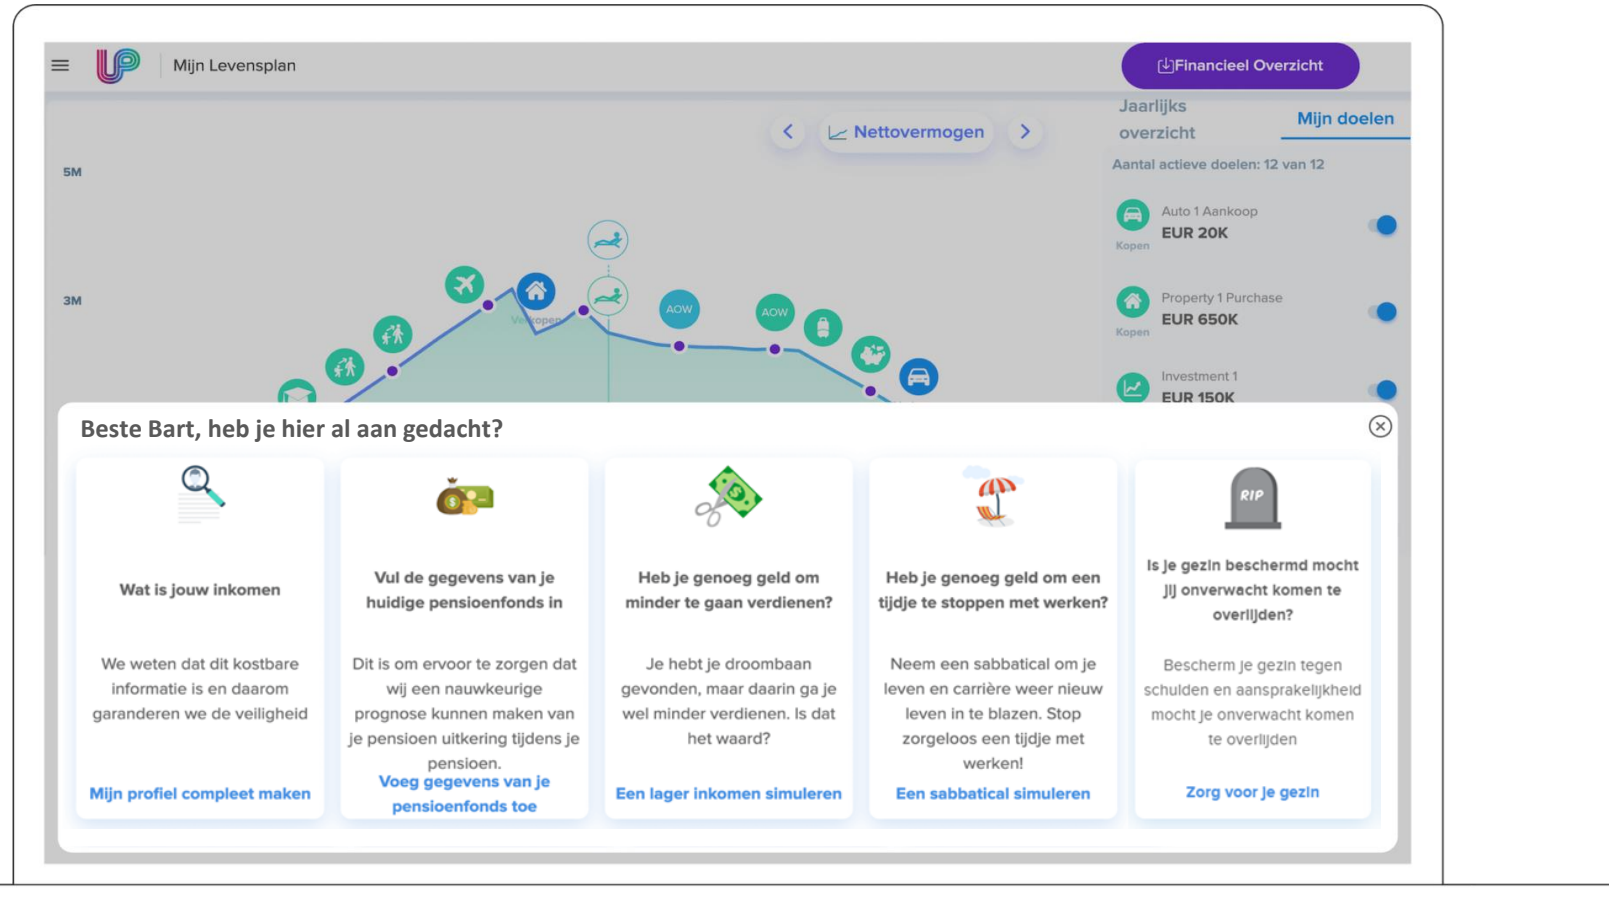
Mijn Levensplan

Financieel Overzicht

Nettovermogen

Jaarlijks overzicht

Mijn doelen

Aantal actieve doelen: 12 van 12

5M

3M

AOW

AOW

Verkopen

Auto 1 Aankoop
EUR 20K
Kopen

Property 1 Purchase
EUR 650K
Kopen

Investment 1
EUR 150K

Beste Bart, heb je hier al aan gedacht?

Wat is jouw inkomen

We weten dat dit kostbare informatie is en daarom garanderen we de veiligheid

Mijn profiel compleet maken

Vul de gegevens van je huidige pensioenfonds in

Dit is om ervoor te zorgen dat wij een nauwkeurige prognose kunnen maken van je pensioen uitkering tijdens je pensioen.

Voeg gegevens van je pensioenfonds toe

Heb je genoeg geld om minder te gaan verdienen?

Je hebt je droombaan gevonden, maar daarin ga je wel minder verdienen. Is dat het waard?

Een lager inkomen simuleren

Heb je genoeg geld om een tijdje te stoppen met werken?

Neem een sabbatical om je leven en carrière weer nieuw leven in te blazen. Stop zorgeloos een tijdje met werken!

Een sabbatical simuleren

RIP

Is je gezin beschermd mocht jij onverwacht komen te overlijden?

Bescherm je gezin tegen schulden en aansprakelijkheid mocht je onverwacht komen te overlijden

Zorg voor je gezin